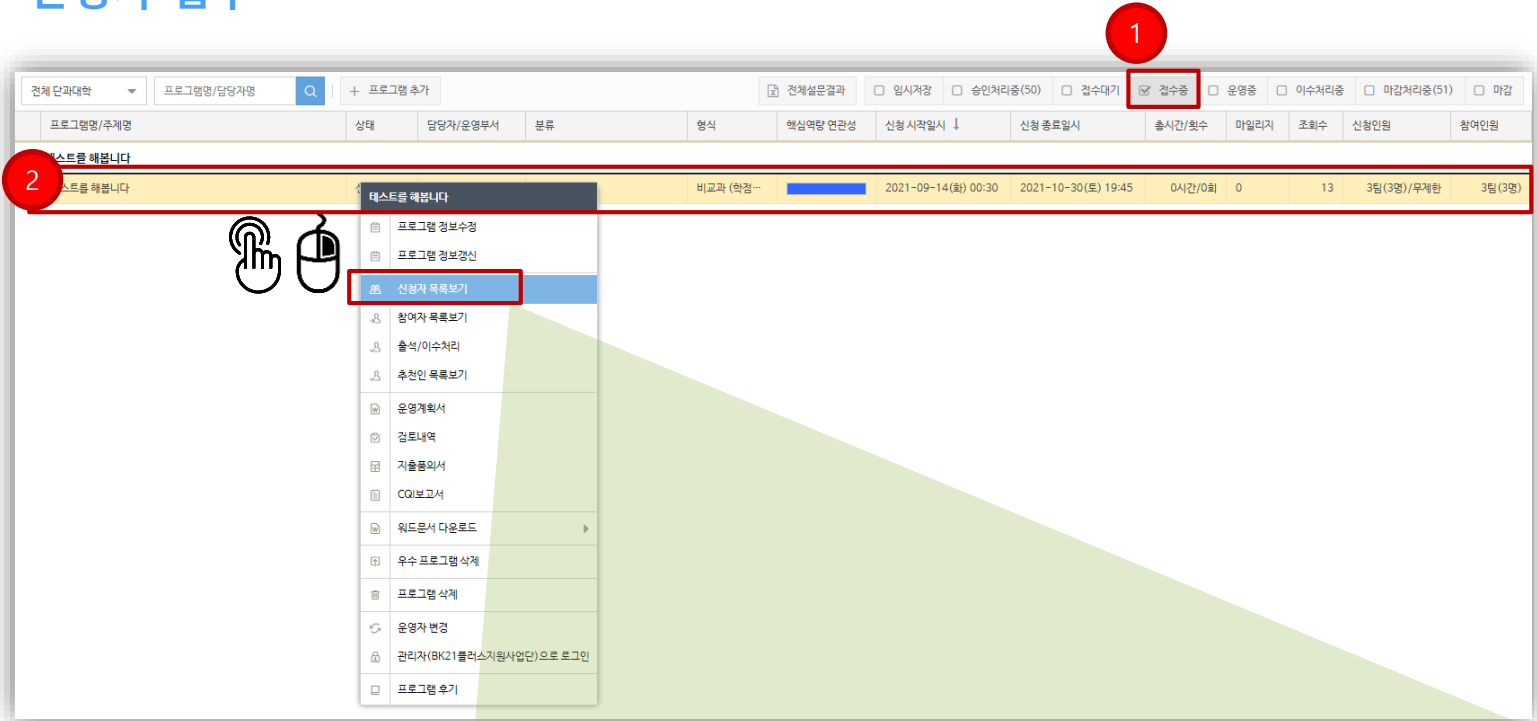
1

전체 단과대학 | 프로그램명/담당자명 | + 프로그램 추가 | 전체설문결과 | 임시저장 | 승인처리중(50) | 접수대기 | 접수중 | 운영중 | 이수처리중 | 마감처리중(51) | 마감

| 프로그램명/주제명 | 상태 | 담당자/운영부서 | 분류 | 형식 | 핵심역량 연관성 | 신청 시작일시 | 신청 종료일시 | 총시간/횟수 | 마일리지 | 조회수 | 신청인원 | 참여인원 |
|---|---|---|---|---|---|---|---|---|---|---|---|---|
| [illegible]스트를 해봅니다 | | | | | | | | | | | | |
| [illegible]스트를 해봅니다 | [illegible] | | | 비교과 (학점··· | | 2021-09-14(화) 00:30 | 2021-10-30(토) 19:45 | 0시간/0회 | 0 | 13 | 3팀(3명)/무제한 | 3팀(3명) |

2

테스트를 해봅니다
프로그램 정보수정
프로그램 정보갱신
신청자 목록보기
참여자 목록보기
출석/이수처리
추천인 목록보기
운영계획서
검토내역
지출품의서
CQI보고서
워드문서 다운로드
우수 프로그램 삭제
프로그램 삭제
운영자 변경
관리자(BK21플러스지원사업단)으로 로그인
프로그램 후기